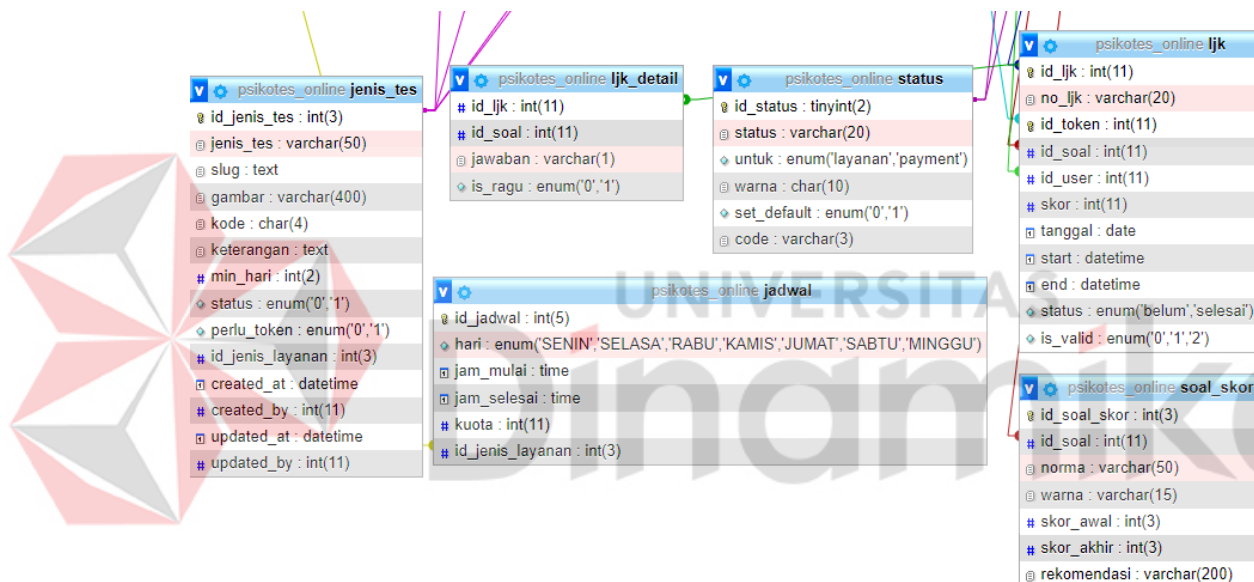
psikotes_online jenis_tes
id_jenis_tes : int(3)
jenis_tes : varchar(50)
slug : text
gambar : varchar(400)
kode : char(4)
keterangan : text
min_hari : int(2)
status : enum('0','1')
perlu_token : enum('0','1')
id_jenis_layanan : int(3)
created_at : datetime
created_by : int(11)
updated_at : datetime
updated_by : int(11)

psikotes_online ljk_detail
id_ljk : int(11)
id_soal : int(11)
jawaban : varchar(1)
is_ragu : enum('0','1')

psikotes_online status
id_status : tinyint(2)
status : varchar(20)
untuk : enum('layanan','payment')
warna : char(10)
set_default : enum('0','1')
code : varchar(3)

psikotes_online jadwal
id_jadwal : int(5)
hari : enum('SENIN','SELASA','RABU','KAMIS','JUMAT','SABTU','MINGGU')
jam_mulai : time
jam_selesai : time
kuota : int(11)
id_jenis_layanan : int(3)

psikotes_online ljk
id_ljk : int(11)
no_ljk : varchar(20)
id_token : int(11)
id_soal : int(11)
id_user : int(11)
skor : int(11)
tanggal : date
start : datetime
end : datetime
status : enum('belum','selesai')
is_valid : enum('0','1','2')

psikotes_online soal_skor
id_soal_skor : int(3)
id_soal : int(11)
norma : varchar(50)
warna : varchar(15)
skor_awal : int(3)
skor_akhir : int(3)
rekomendasi : varchar(200)

UNIVERSITAS
Dinamika